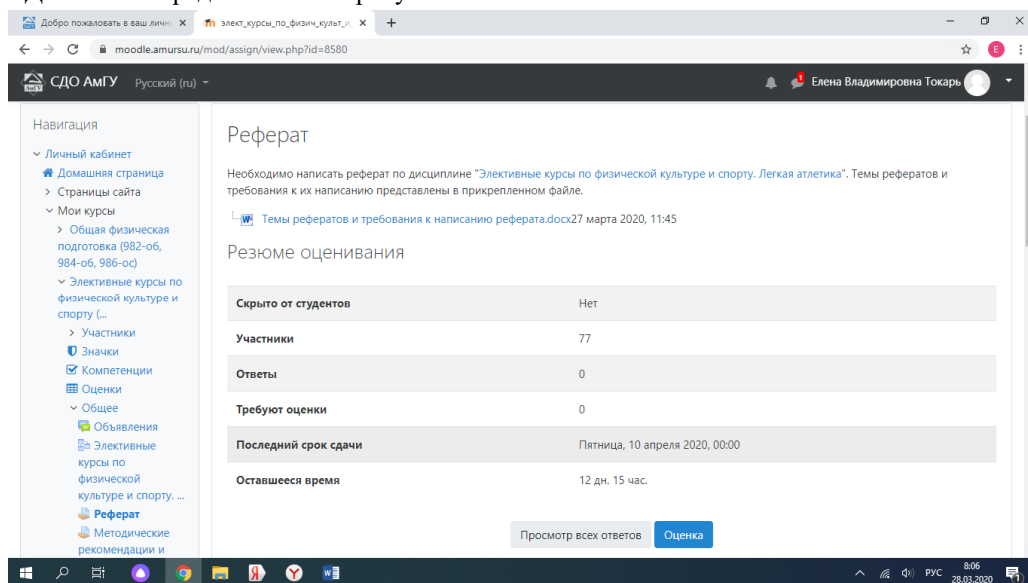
Добро пожаловать в ваш личн ×
элект_курсы_по_физич_культ_и ×
+
moodle.amursu.ru/mod/assign/view.php?id=8580
СДО АмГУ Русский (ru)
Елена Владимировна Токарь

Навигация
Личный кабинет
Домашняя страница
Страницы сайта
Мои курсы
Общая физическая подготовка (982-об, 984-об, 986-ос)
Элективные курсы по физической культуре и спорту (...
Участники
Значки
Компетенции
Оценки
Общее
Объявления
Элективные курсы по физической культуре и спорту. ...
Реферат
Методические рекомендации и

Реферат

Необходимо написать реферат по дисциплине "Элективные курсы по физической культуре и спорту. Легкая атлетика". Темы рефератов и требования к их написанию представлены в прикрепленном файле.

Темы рефератов и требования к написанию реферата.docx27 марта 2020, 11:45

Резюме оценивания

| | |
|---|---|
| Скрыто от студентов | Нет |
| Участники | 77 |
| Ответы | 0 |
| Требуют оценки | 0 |
| Последний срок сдачи | Пятница, 10 апреля 2020, 00:00 |
| Оставшееся время | 12 дн. 15 час. |

Просмотр всех ответов
Оценка

РУС 8:06 28.03.2020